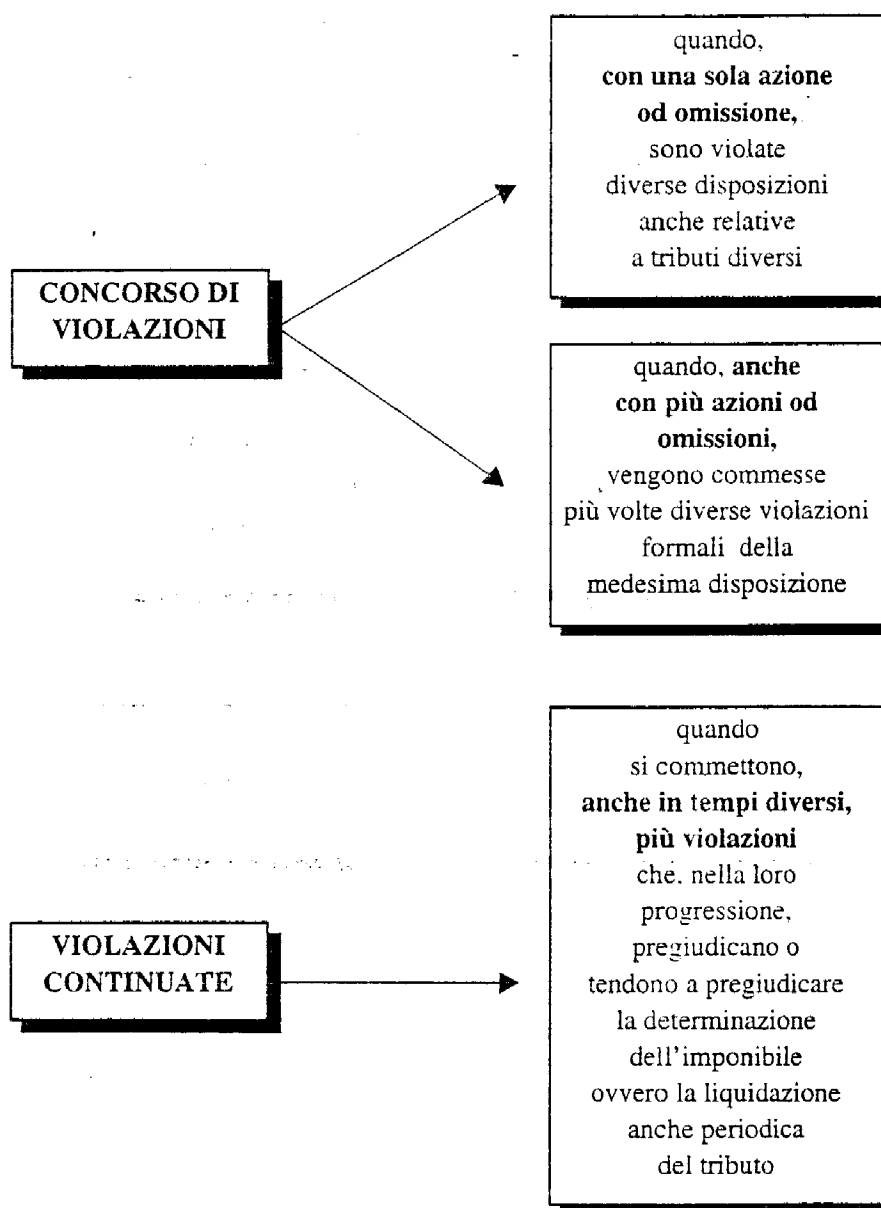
CONCORSO DI VIOLAZIONI

quando, **con una sola azione od omissione,** sono violate diverse disposizioni anche relative a tributi diversi

quando, **anche con più azioni od omissioni,** vengono commesse più volte diverse violazioni formali della medesima disposizione

VIOLAZIONI CONTINUATE

quando si commettono, **anche in tempi diversi, più violazioni** che, nella loro progressione, pregiudicano o tendono a pregiudicare la determinazione dell'imponibile ovvero la liquidazione anche periodica del tributo